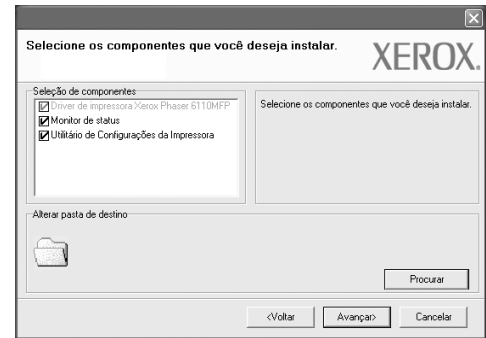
Selecione os componentes que você deseja instalar.

XEROX.

Seleção de componentes

Driver de impressora Xerox Phaser 6110MFP
Monitor de status
Utilitário de Configurações da Impressora

Selecione os componentes que você deseja instalar.

Alterar pasta de destino

Procurar

<Voltar Avançar> Cancelar